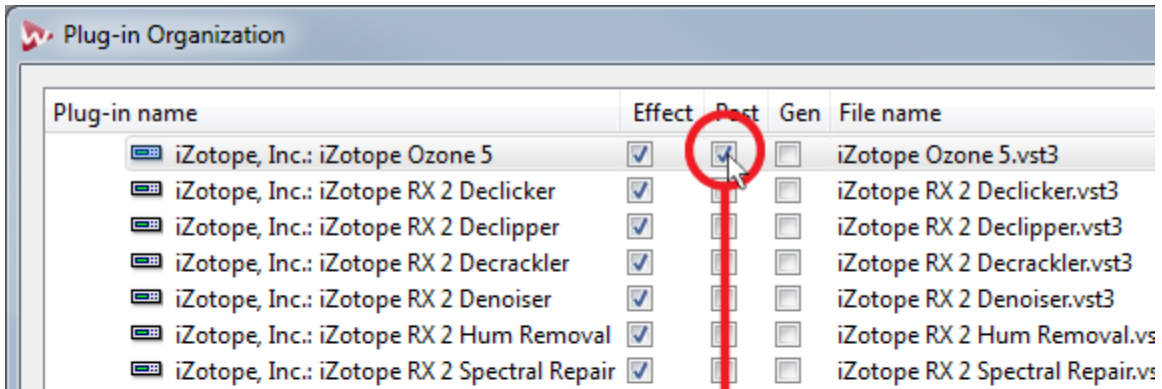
Plug-in Organization

| Plug-in name | Effect | Post | Gen | File name |
|---|---|---|---|---|
| iZotope, Inc.: iZotope Ozone 5 | ☑ | ☑ | ☐ | iZotope Ozone 5.vst3 |
| iZotope, Inc.: iZotope RX 2 Declicker | ☑ | ☐ | ☐ | iZotope RX 2 Declicker.vst3 |
| iZotope, Inc.: iZotope RX 2 Declipper | ☑ | ☐ | ☐ | iZotope RX 2 Declipper.vst3 |
| iZotope, Inc.: iZotope RX 2 Decrackler | ☑ | ☐ | ☐ | iZotope RX 2 Decrackler.vst3 |
| iZotope, Inc.: iZotope RX 2 Denoiser | ☑ | ☐ | ☐ | iZotope RX 2 Denoiser.vst3 |
| iZotope, Inc.: iZotope RX 2 Hum Removal | ☑ | ☐ | ☐ | iZotope RX 2 Hum Removal.vs |
| iZotope, Inc.: iZotope RX 2 Spectral Repair | ☑ | ☐ | ☐ | iZotope RX 2 Spectral Repair.vs |